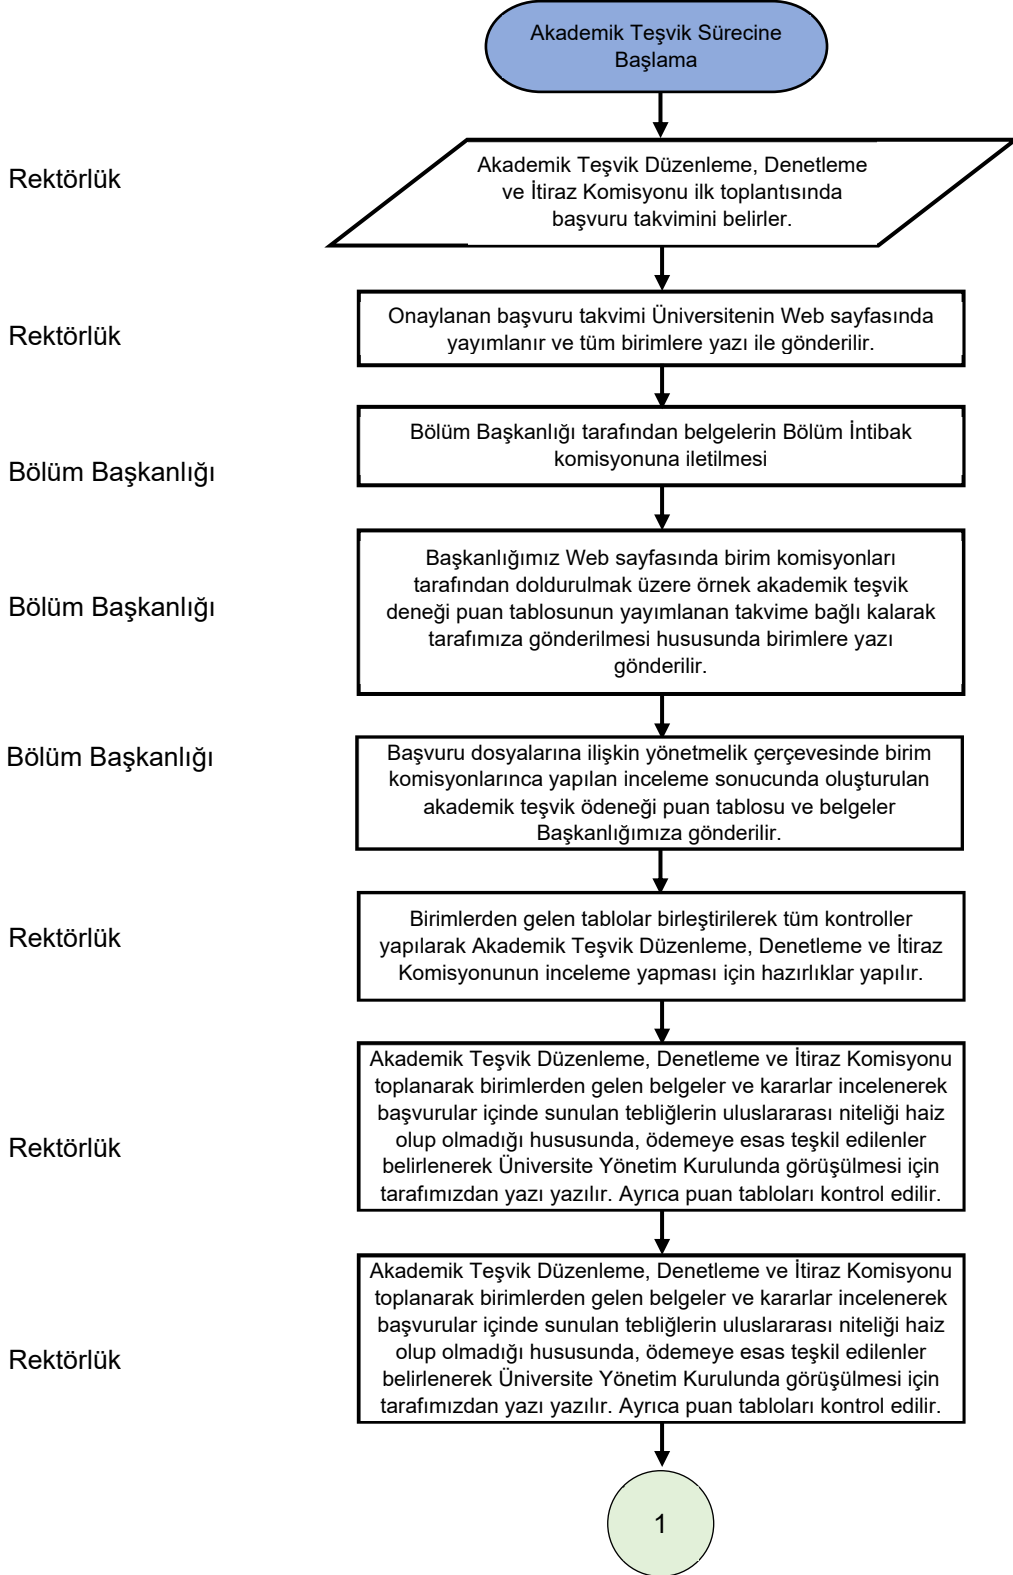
Akademik Teşvik Sürecine Başlama

Rektörlük

Akademik Teşvik Düzenleme, Denetleme ve İtiraz Komisyonu ilk toplantısında başvuru takvimini belirler.

Rektörlük

Onaylanan başvuru takvimi Üniversitenin Web sayfasında yayımlanır ve tüm birimlere yazı ile gönderilir.

Bölüm Başkanlığı

Bölüm Başkanlığı tarafından belgelerin Bölüm İntibak komisyonuna iletilmesi

Bölüm Başkanlığı

Başkanlığımız Web sayfasında birim komisyonları tarafından doldurulmak üzere örnek akademik teşvik deneği puan tablosunun yayımlanan takvime bağlı kalarak tarafımıza gönderilmesi hususunda birimlere yazı gönderilir.

Bölüm Başkanlığı

Başvuru dosyalarına ilişkin yönetmelik çerçevesinde birim komisyonlarınca yapılan inceleme sonucunda oluşturulan akademik teşvik ödeneği puan tablosu ve belgeler Başkanlığımıza gönderilir.

Rektörlük

Birimlerden gelen tablolar birleştirilerek tüm kontroller yapılarak Akademik Teşvik Düzenleme, Denetleme ve İtiraz Komisyonunun inceleme yapması için hazırlıklar yapılır.

Rektörlük

Akademik Teşvik Düzenleme, Denetleme ve İtiraz Komisyonu toplanarak birimlerden gelen belgeler ve kararlar incelenerek başvurular içinde sunulan tebliğlerin uluslararası niteliği haiz olup olmadığı hususunda, ödemeye esas teşkil edilenler belirlenerek Üniversite Yönetim Kurulunda görüşülmesi için tarafımızdan yazı yazılır. Ayrıca puan tabloları kontrol edilir.

Rektörlük

Akademik Teşvik Düzenleme, Denetleme ve İtiraz Komisyonu toplanarak birimlerden gelen belgeler ve kararlar incelenerek başvurular içinde sunulan tebliğlerin uluslararası niteliği haiz olup olmadığı hususunda, ödemeye esas teşkil edilenler belirlenerek Üniversite Yönetim Kurulunda görüşülmesi için tarafımızdan yazı yazılır. Ayrıca puan tabloları kontrol edilir.

1